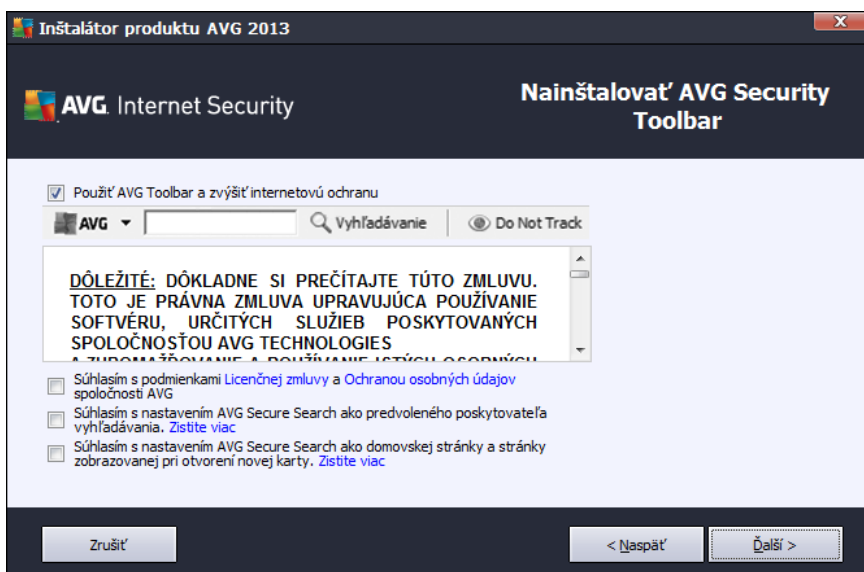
Inštalátor produktu AVG 2013

AVG. Internet Security

Nainštalovať AVG Security Toolbar

Použiť AVG Toolbar a zvýšiť internetovú ochranu

AVG ▾ Vyhľadávanie Do Not Track

DÔLEŽITÉ: DÔKLADNE SI PREČÍTAJTE TÚTO ZMLUVU. TOTO JE PRÁVNA ZMLUVA UPRAVUJÚCA POUŽÍVANIE SOFTVÉRU, URČITÝCH SLUŽIEB POSKYTOVANÝCH SPOLOČNOSŤOU AVG TECHNOLOGIES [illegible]

Súhlasím s podmienkami Licenčnej zmluvy a Ochranou osobných údajov spoločnosti AVG

Súhlasím s nastavením AVG Secure Search ako predvoleného poskytovateľa vyhľadávania. Zistite viac

Súhlasím s nastavením AVG Secure Search ako domovskej stránky a stránky zobrazovanej pri otvorení novej karty. Zistite viac

Zrušiť

< Naspäť

Ďalší >